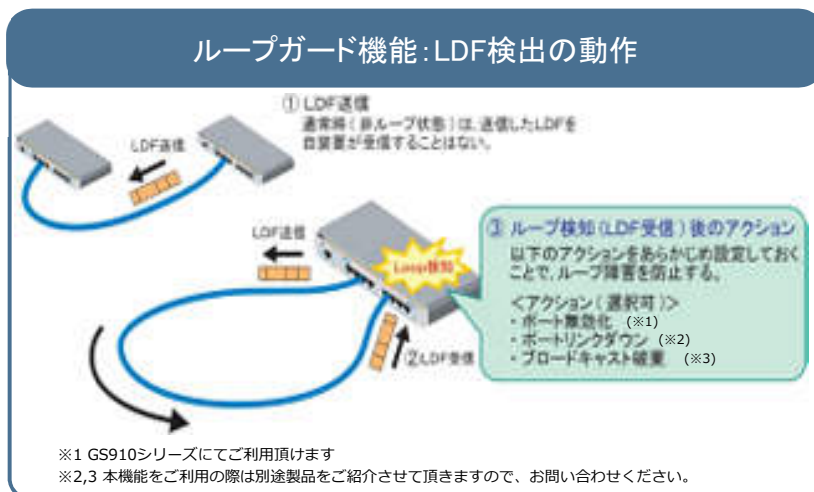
ループガード機能:LDF検出の動作

① LDF送信
通常時(非ループ状態)は、送信したLDFを自装置が受信することはない。

LDF送信

LDF送信

Loop検知

③ ループ検知(LDF受信)後のアクション
以下のアクションをあらかじめ設定しておくことで、ループ障害を防止する。
<アクション(選択可)>
・ポート無効化 (※1)
・ポートリンクダウン (※2)
・ブロードキャスト破棄 (※3)

② LDF受信

※1 GS910シリーズにてご利用頂けます
※2,3 本機能をご利用の際は別途製品をご紹介させて頂きますので、お問い合わせください。